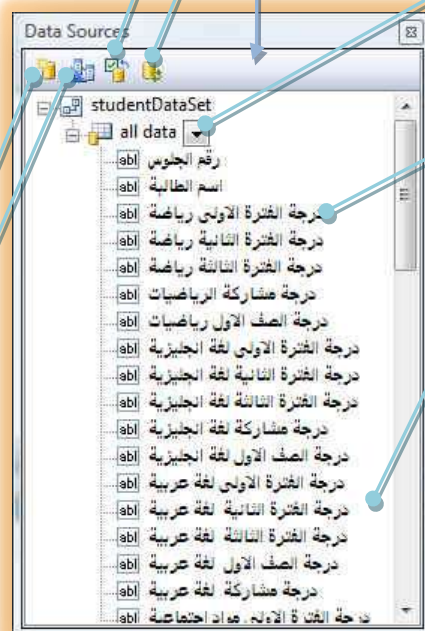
Data Sources

studentDataSet

all data

abl رقم الجلوس

abl اسم الطالبة

abl درجة الفترة الاولى رياضة

abl درجة الفترة الثانية رياضة

abl درجة الفترة الثالثة رياضة

abl درجة مشاركة الرياضيات

abl درجة الصف الاول رياضيات

abl درجة الفترة الاولى لغة انجليزية

abl درجة الفترة الثانية لغة انجليزية

abl درجة الفترة الثالثة لغة انجليزية

abl درجة مشاركة لغة انجليزية

abl درجة الصف الاول لغة انجليزية

abl درجة الفترة الاولى لغة عربية

abl درجة الفترة الثانية لغة عربية

abl درجة الفترة الثالثة لغة عربية

abl درجة الصف الاول لغة عربية

abl درجة مشاركة لغة عربية

abl درجة الفترة الاولى مواد اجتماعية